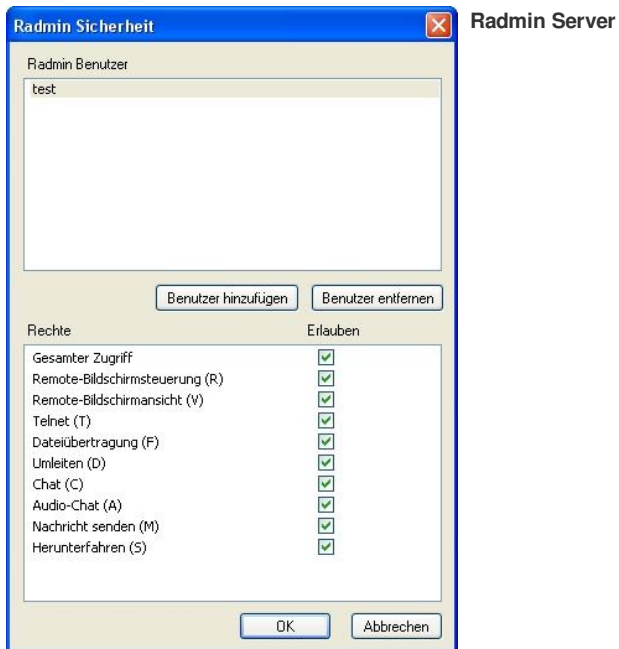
Radmin Sicherheit

Radmin Server

Radmin Benutzer

test

Benutzer hinzufügen
Benutzer entfernen

| Rechte | Erlauben |
|---|---|
| Gesamter Zugriff | ☑ |
| Remote-Bildschirmsteuerung (R) | ☑ |
| Remote-Bildschirmansicht (V) | ☑ |
| Telnet (T) | ☑ |
| Dateiübertragung (F) | ☑ |
| Umleiten (D) | ☑ |
| Chat (C) | ☑ |
| Audio-Chat (A) | ☑ |
| Nachricht senden (M) | ☑ |
| Herunterfahren (S) | ☑ |

OK
Abbrechen